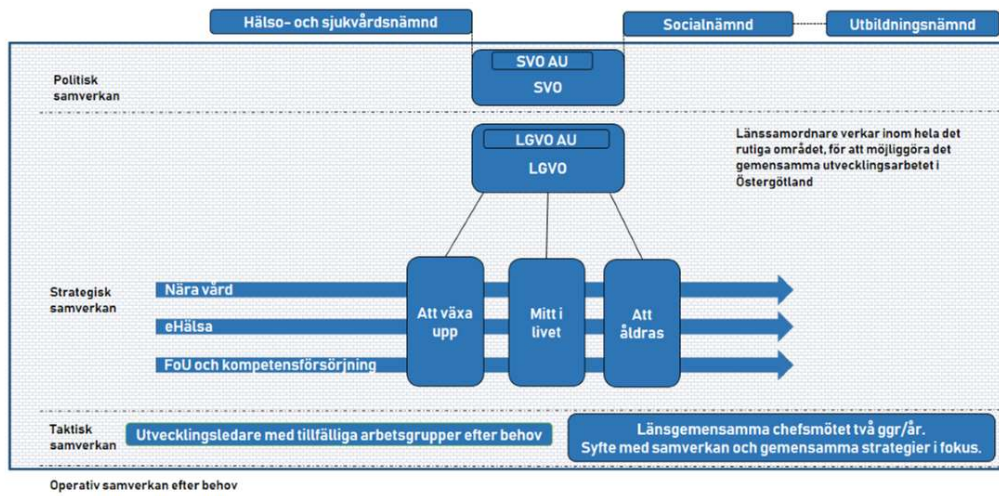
Hälso- och sjukvårdsnämnd

Socialnämnd

Utbildningsnämnd

Politisk samverkan

SVO AU

SVO

LGVO AU

LGVO

Länssamordnare verkar inom hela det rutiga området, för att möjliggöra det gemensamma utvecklingsarbetet i Östergötland

Strategisk samverkan

Nära vård

eHälsa

FoU och kompetensförsörjning

Att växa upp

Mitt i livet

Att åldras

Taktisk samverkan

Utvecklingsledare med tillfälliga arbetsgrupper efter behov

Länsgemensamma chefsmötet två ggr/år. Syfte med samverkan och gemensamma strategier i fokus.

Operativ samverkan efter behov